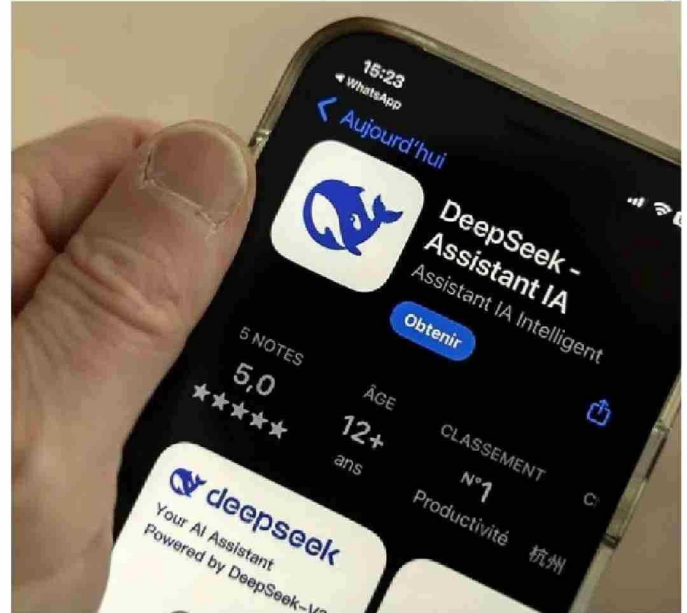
15:23
◂ WhatsApp
< Aujourd'hui

DeepSeek - Assistant IA
Assistant IA Intelligent
Obtenir

5 NOTES
5,0
★★★★★

ÂGE
12+
ans

CLASSEMENT
Nº1
Productivité

C

杭州

deepseek
Your AI Assistant
Powered by DeepSeek-V3